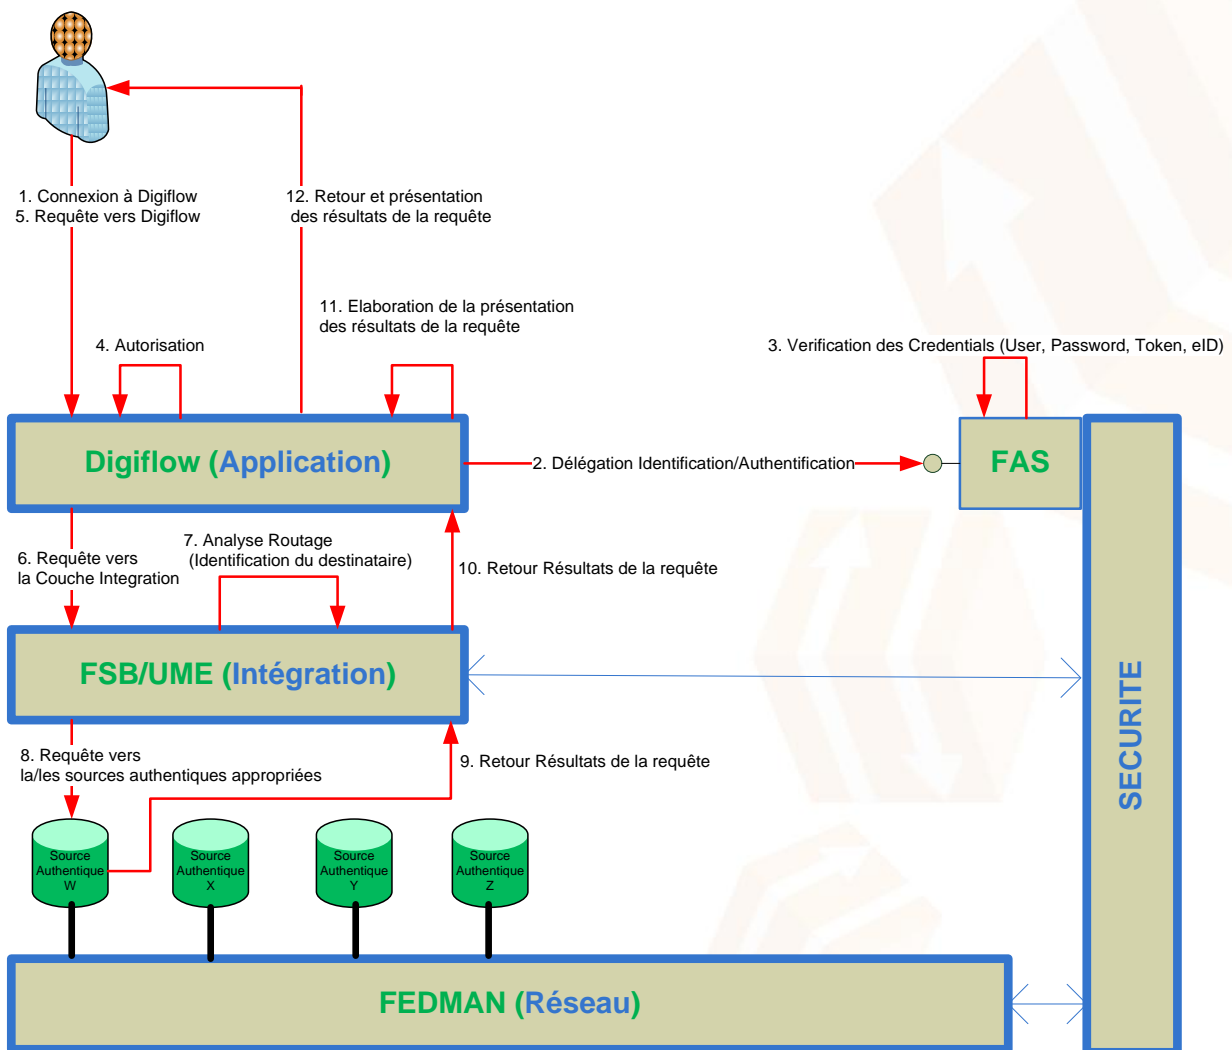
1. Connexion à Digiflow
5. Requête vers Digiflow

12. Retour et présentation
des résultats de la requête

11. Elaboration de la présentation
des résultats de la requête

4. Autorisation

3. Verification des Credentials (User, Password, Token, eID)

Digiflow (Application)

2. Délégation Identification/Authentification

FAS

6. Requête vers
la Couche Integration

7. Analyse Routage
(Identification du destinataire)

10. Retour Résultats de la requête

FSB/UME (Intégration)

SECURITE

8. Requête vers
la/les sources authentiques appropriées

9. Retour Résultats de la requête

Source Authentique W

Source Authentique X

Source Authentique Y

Source Authentique Z

FEDMAN (Réseau)